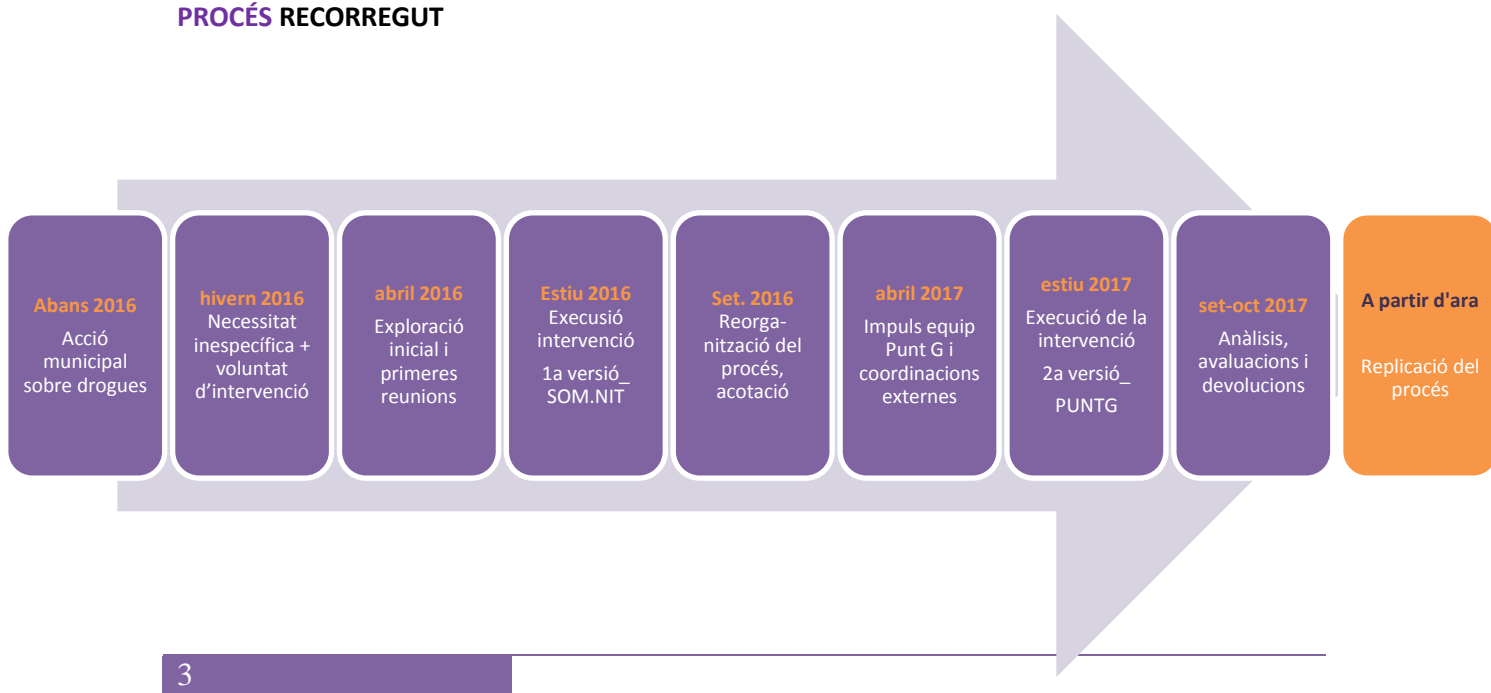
PROCÉS RECORREGUT

Abans 2016
Acció municipal sobre drogues

hivern 2016
Necessitat inespecífica + voluntat d'intervenció

abril 2016
Exploració inicial i primeres reunions

Estiu 2016
Execusió intervenció
1a versió_ SOM.NIT

Set. 2016
Reorganització del procés, acotació

abril 2017
Impuls equip Punt G i coordinacions externes

estiu 2017
Execució de la intervenció
2a versió_ PUNTG

set-oct 2017
Anàlisis, avaluacions i devolucions

A partir d'ara
Replicació del procés

3